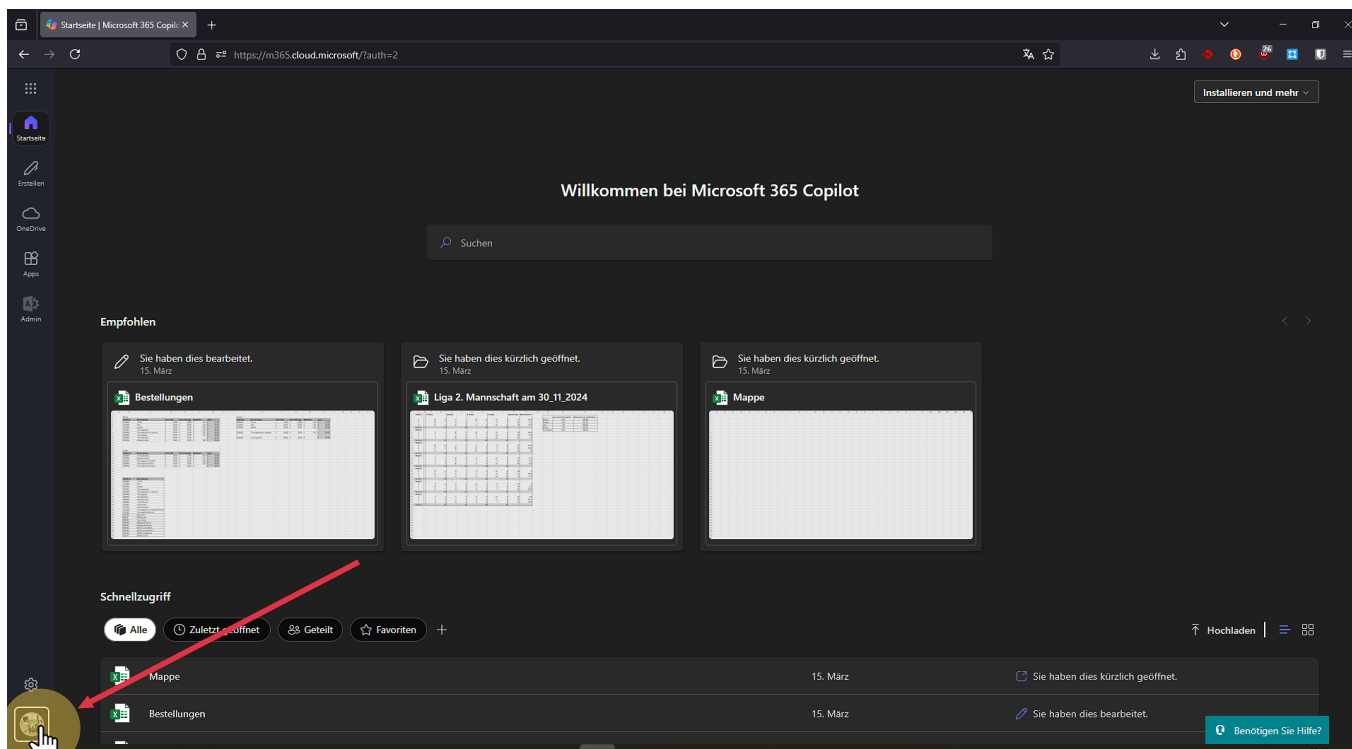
Startseite | Microsoft 365 Copilc ×

https://m365.cloud.microsoft/?auth=2

Startseite
Erstellen
OneDrive
Apps
Admin

Installieren und mehr

Willkommen bei Microsoft 365 Copilot

Suchen

Empfohlen

Sie haben dies bearbeitet.
15. März
Bestellungen

Sie haben dies kürzlich geöffnet.
15. März
Liga 2. Mannschaft am 30_11_2024

Sie haben dies kürzlich geöffnet.
15. März
Mappe

Schnellzugriff

Alle
Zuletzt geöffnet
Geteilt
Favoriten

Hochladen

| | | |
|---|---|---|
| Mappe | 15. März | Sie haben dies kürzlich geöffnet. |
| Bestellungen | 15. März | Sie haben dies bearbeitet. |

Benötigen Sie Hilfe?